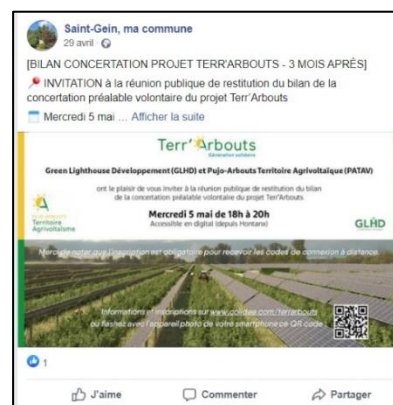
Saint-Gein, ma commune
29 avril

[BILAN CONCERTATION PROJET TERR'ARBOUTS - 3 MOIS APRÈS]
INVITATION à la réunion publique de restitution du bilan de la concertation préalable volontaire du projet Terr'Arbouts

Mercredi 5 mai ... Afficher la suite

Terr'Arbouts
Génération solaire

Green Lighthouse Développement (GLHD) et Pujo-Arbouts Territoire Agrivoltaïque (PATAV)

ont le plaisir de vous inviter à la réunion publique de restitution du bilan de la concertation préalable volontaire du projet Terr'Arbouts

Mercredi 5 mai de 18h à 20h
Accessible en digital (depuis Hontanx)

Territoire Agrivoltaïsme

GLHD

Merci de noter que l'inscription est obligatoire pour recevoir les codes de connexion à distance.

Informations et inscriptions sur www.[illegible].com/terrarbouts ou flashez avec l'appareil photo de votre smartphone ce QR code

1

J'aime
Commenter
Partager